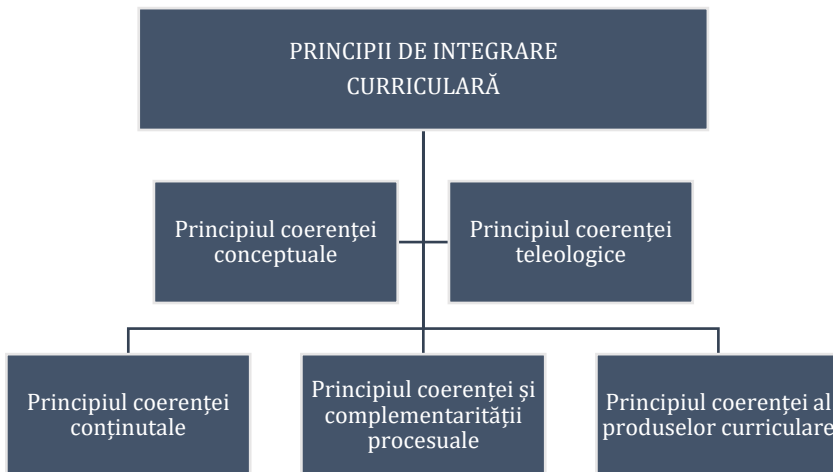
PRINCIPII DE INTEGRARE CURRICULARĂ

Principiul coerenței conceptuale

Principiul coerenței teleologice

Principiul coerenței conținutale

Principiul coerenței și complementarității procesuale

Principiul coerenței al produselor curriculare